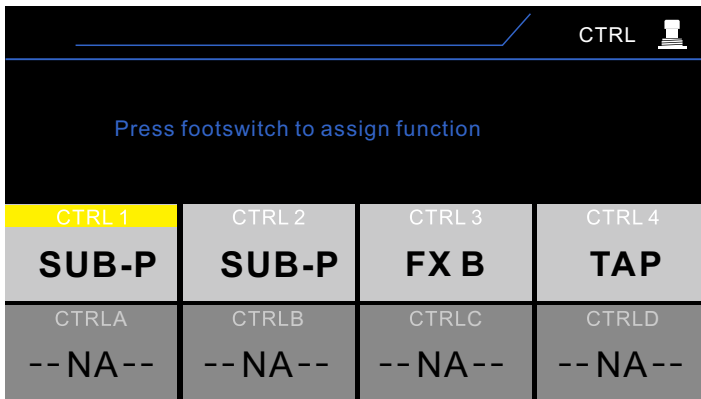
CTRL

Press footswitch to assign function

| CTRL 1 | CTRL 2 | CTRL 3 | CTRL 4 |
|---|---|---|---|
| SUB-P | SUB-P | FX B | TAP |
| CTRLA | CTRLB | CTRLC | CTRLD |
| --NA-- | --NA-- | --NA-- | --NA-- |